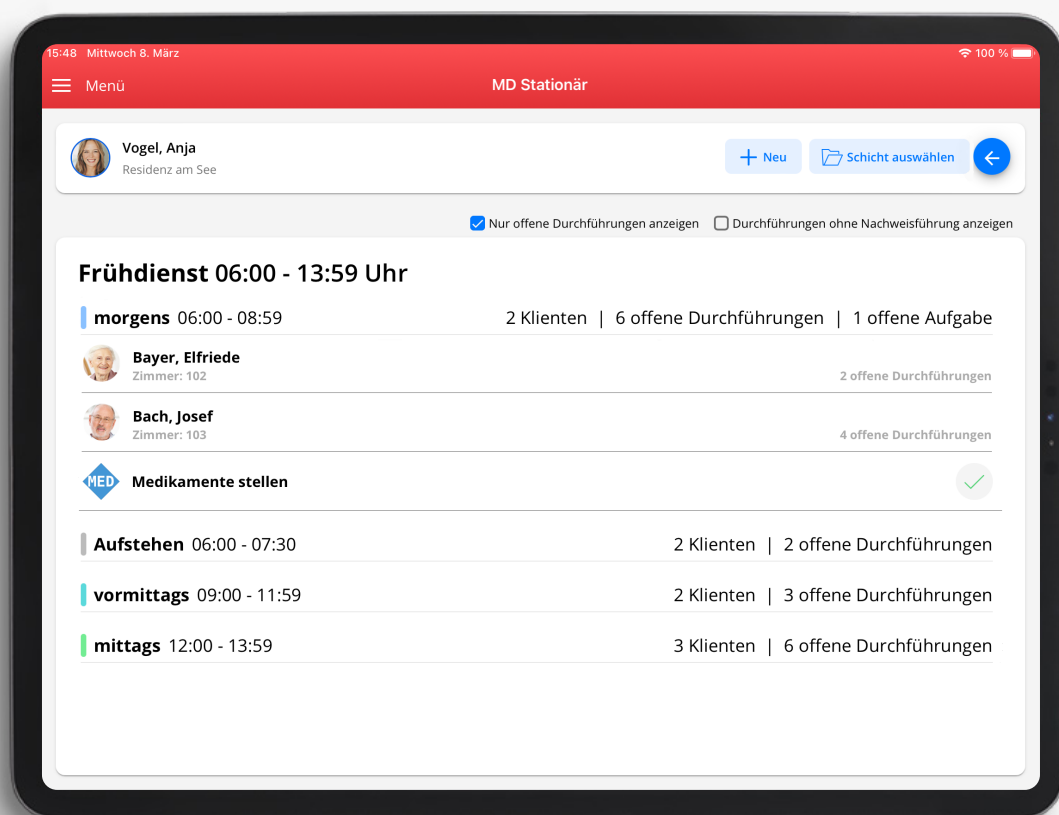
15:48 Mittwoch 8. März

100 %

Menü

MD Stationär

Vogel, Anja
Residenz am See

Neu

Schicht auswählen

Nur offene Durchführungen anzeigen

Durchführungen ohne Nachweisführung anzeigen

Frühdienst 06:00 - 13:59 Uhr

morgens 06:00 - 08:59

2 Klienten | 6 offene Durchführungen | 1 offene Aufgabe

Bayer, Elfriede
Zimmer: 102

2 offene Durchführungen

Bach, Josef
Zimmer: 103

4 offene Durchführungen

MED

Medikamente stellen

Aufstehen 06:00 - 07:30

2 Klienten | 2 offene Durchführungen

vormittags 09:00 - 11:59

2 Klienten | 3 offene Durchführungen

mittags 12:00 - 13:59

3 Klienten | 6 offene Durchführungen